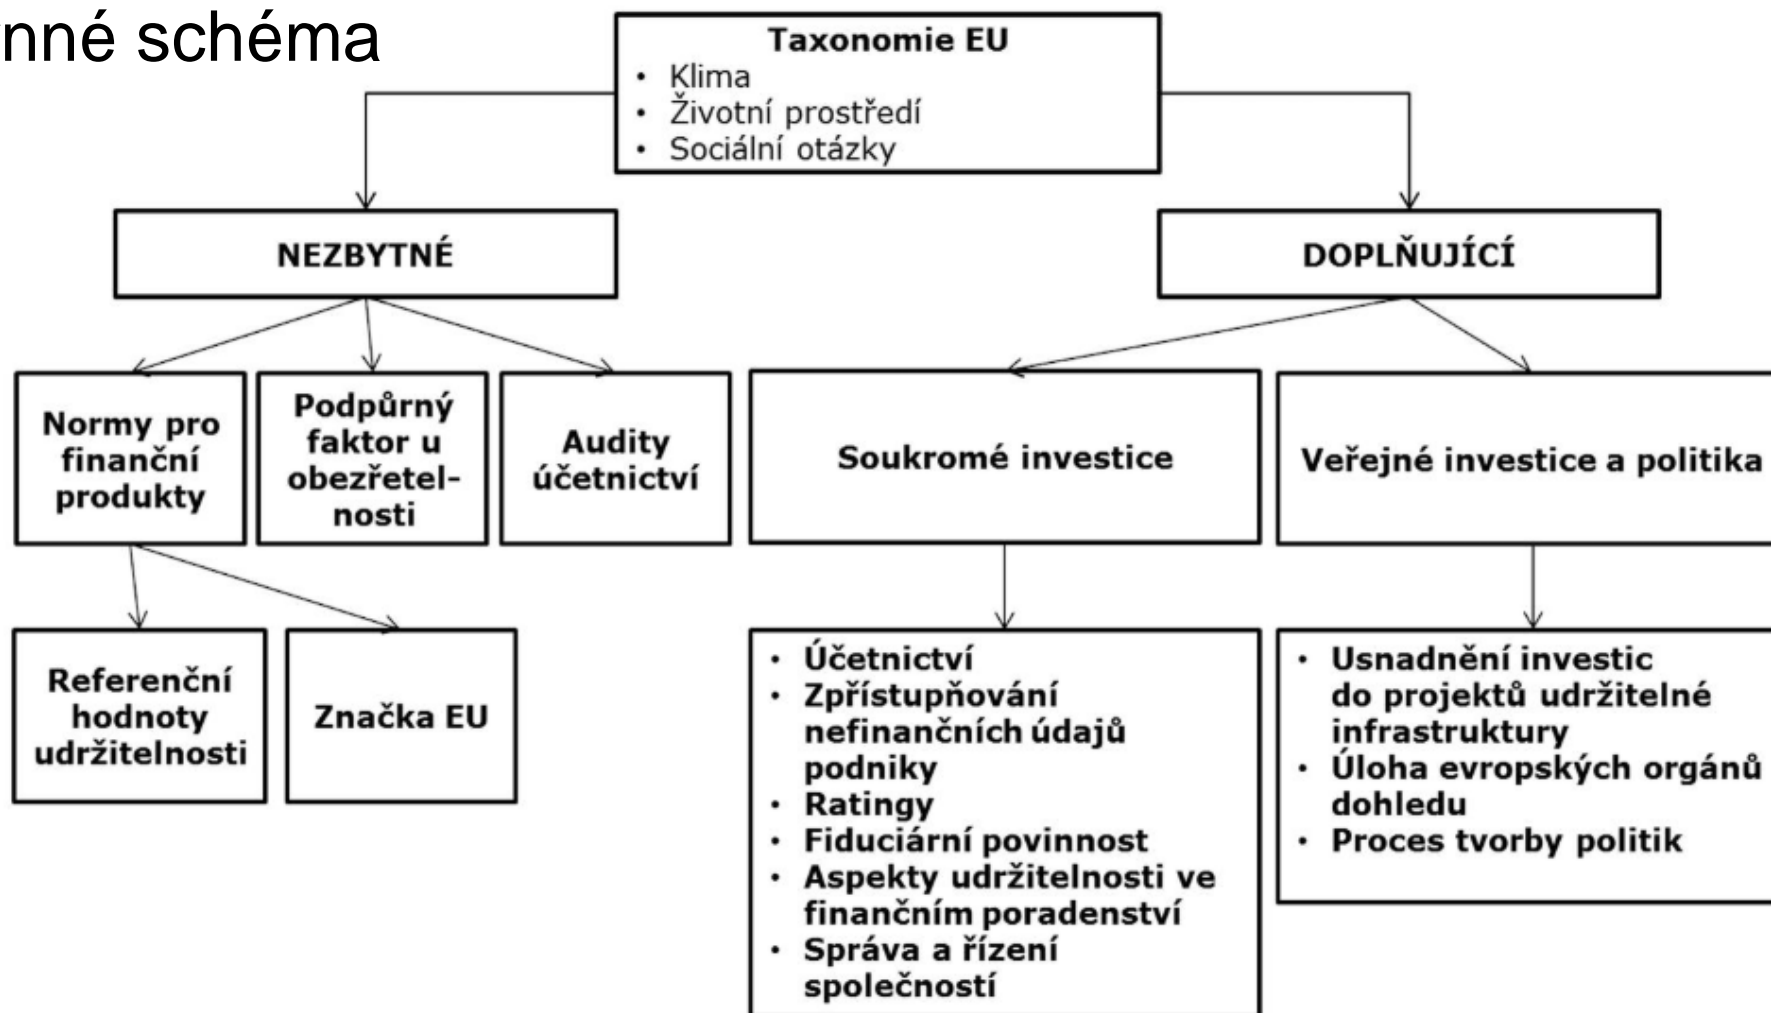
nné schéma

Taxonomie EU
• Klima
• Životní prostředí
• Sociální otázky

NEZBYTNÉ

DOPLŇUJÍCÍ

Normy pro finanční produkty

Podpůrný faktor u obezřetelnosti

Audity účetnictví

Soukromé investice

Veřejné investice a politika

Referenční hodnoty udržitelnosti

Značka EU

• Účetnictví
• Zpřístupňování nefinančních údajů podniky
• Ratingy
• Fiduciární povinnost
• Aspekty udržitelnosti ve finančním poradenství
• Správa a řízení společností

• Usnadnění investic do projektů udržitelné infrastruktury
• Úloha evropských orgánů dohledu
• Proces tvorby politik